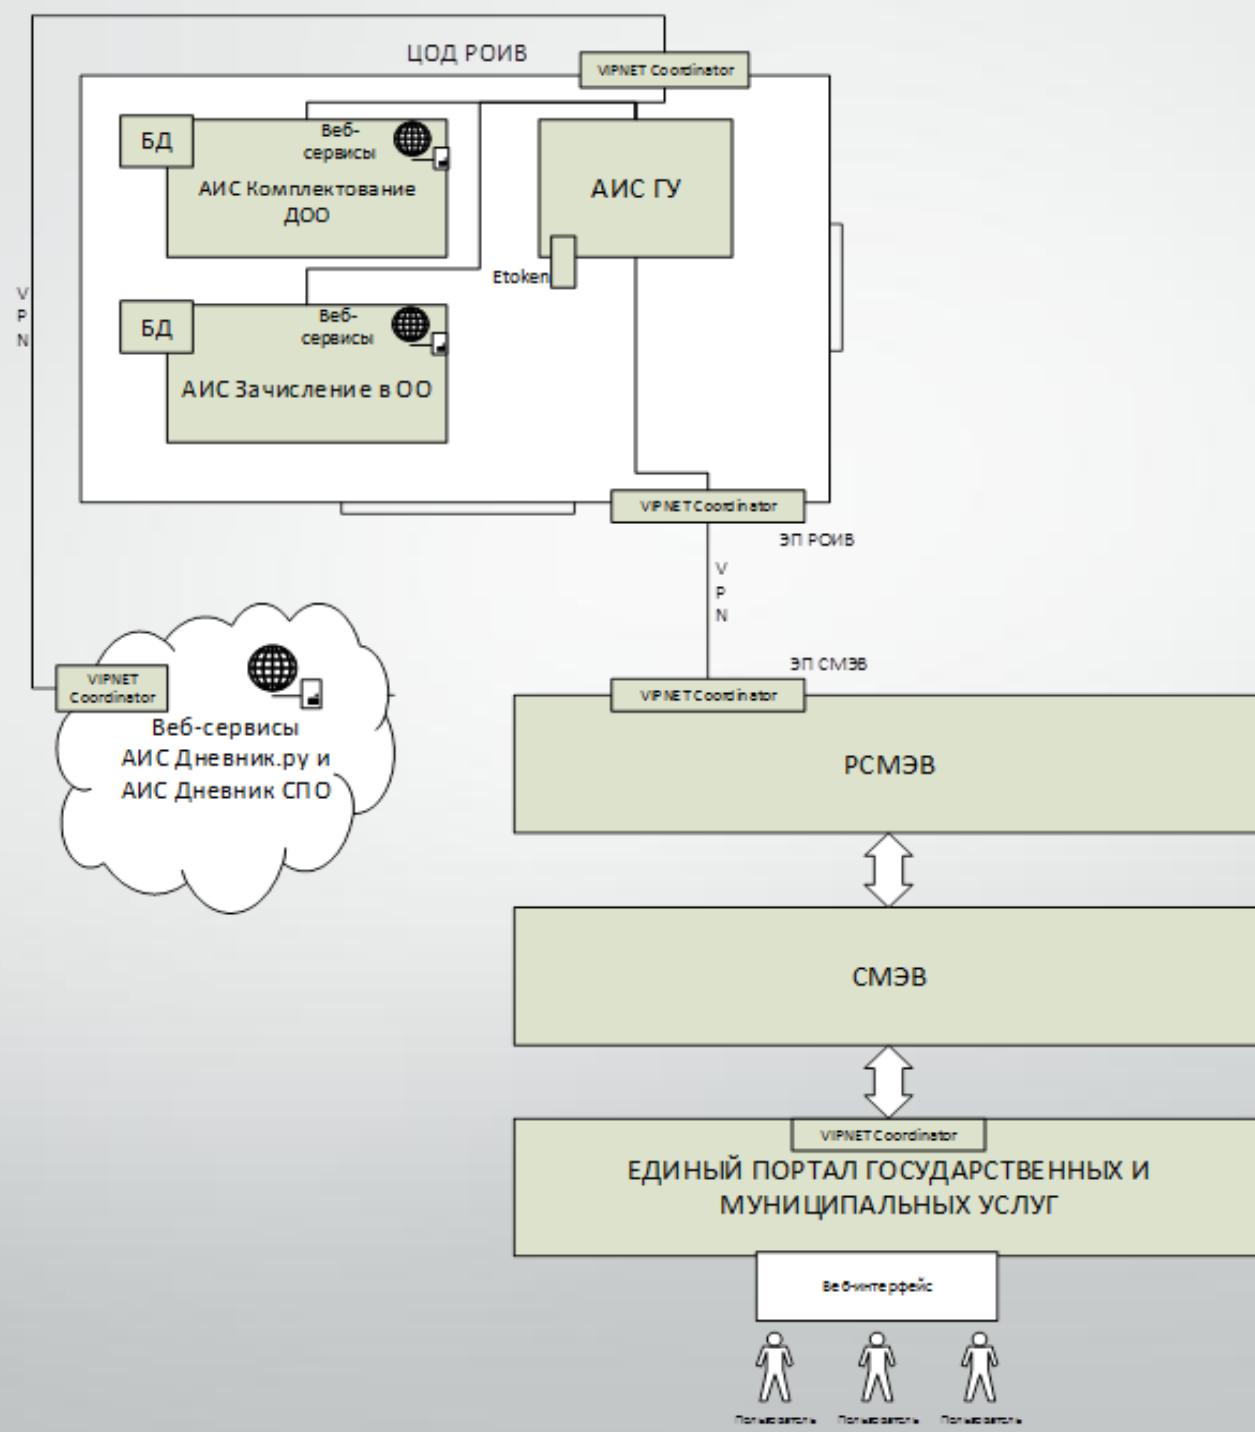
ЦОД РОИВ

VIPNET Coordinator

БД

Веб-сервисы

АИС Комплектование ДОО

АИС ГУ

Etoken

V
P
N

БД

Веб-сервисы

АИС Зачисление в ОО

VIPNET Coordinator

ЭП РОИВ

V
P
N

ЭП СМЭВ

VIPNET Coordinator

Веб-сервисы АИС Дневник.ру и АИС Дневник СПО

VIPNET Coordinator

РСМЭВ

СМЭВ

VIPNET Coordinator

ЕДИНЫЙ ПОРТАЛ ГОСУДАРСТВЕННЫХ И МУНИЦИПАЛЬНЫХ УСЛУГ

Веб-интерфейс

Пользователь Пользователь Пользователь